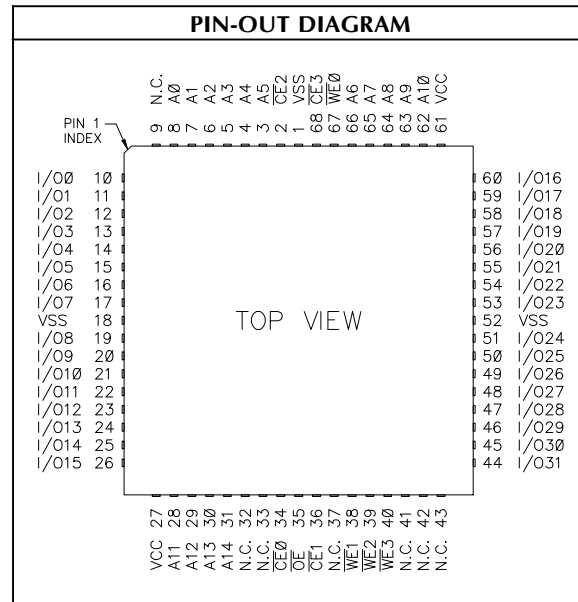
PIN-OUT DIAGRAM

N.C. 9
AØ 8
A1 7
A2 6
A3 5
A4 4
A5 3
$\overline{CE2}$ 2
VSS 1
$\overline{CE3}$ 68
$\overline{WEØ}$ 67
A6 66
A7 65
A8 64
A9 63
A1Ø 62
VCC 61

PIN 1 INDEX

I/OØ 1Ø
I/O1 11
I/O2 12
I/O3 13
I/O4 14
I/O5 15
I/O6 16
I/O7 17
VSS 18
I/O8 19
I/O9 2Ø
I/O1Ø 21
I/O11 22
I/O12 23
I/O13 24
I/O14 25
I/O15 26

TOP VIEW

6Ø I/O16
59 I/O17
58 I/O18
57 I/O19
56 I/O2Ø
55 I/O21
54 I/O22
53 I/O23
52 VSS
51 I/O24
5Ø I/O25
49 I/O26
48 I/O27
47 I/O28
46 I/O29
45 I/O3Ø
44 I/O31

27 VCC
28 A11
29 A12
3Ø A13
31 A14
32 N.C.
33 N.C.
34 $\overline{CEØ}$
35 $\overline{OE}$
36 $\overline{CE1}$
37 N.C.
38 $\overline{WE1}$
39 $\overline{WE2}$
4Ø $\overline{WE3}$
41 N.C.
42 N.C.
43 N.C.